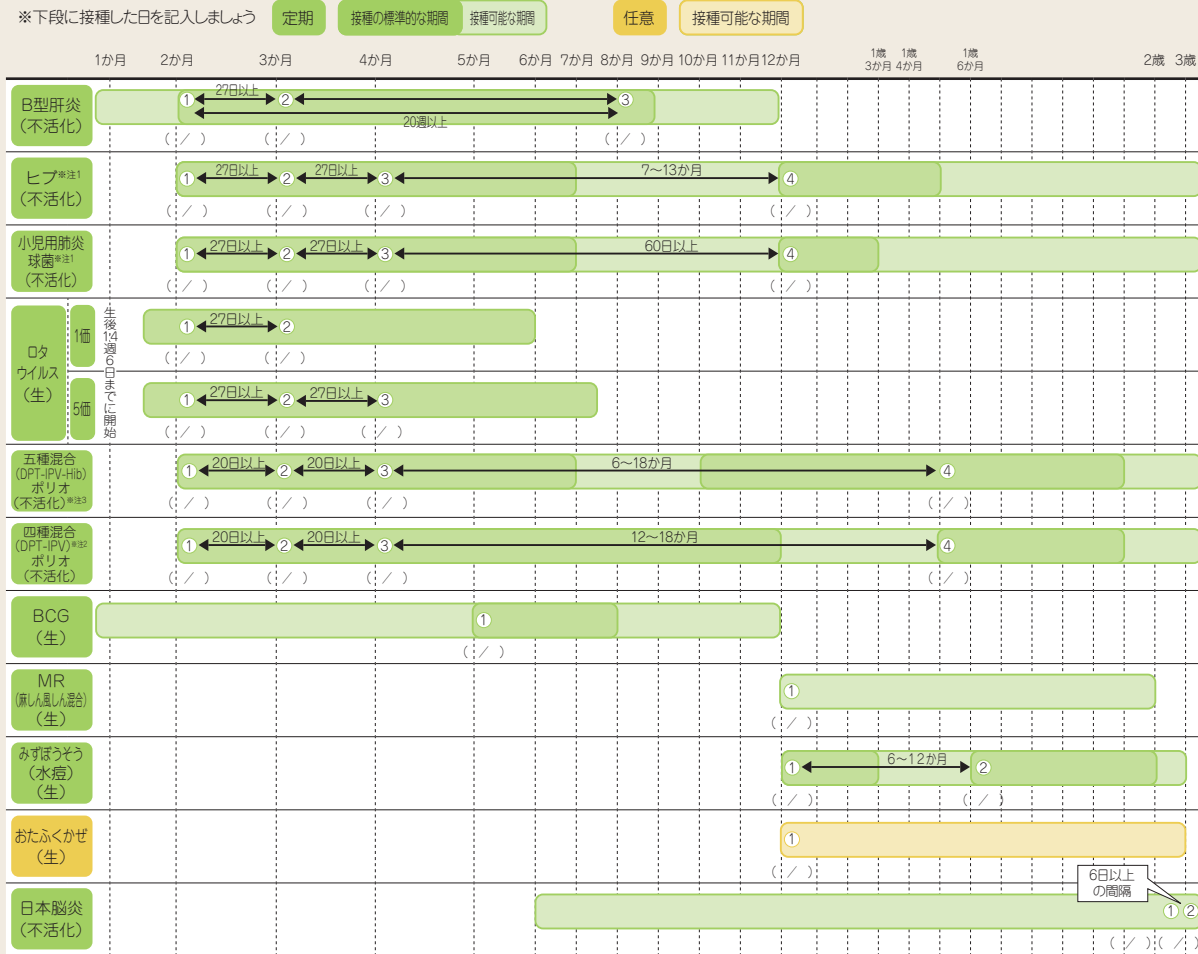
※下段に接種した日を記入しましょう 定期 接種の標準的な期間 接種可能な期間 任意 接種可能な期間

1か月 2か月 3か月 4か月 5か月 6か月 7か月 8か月 9か月 10か月 11か月 12か月 1歳3か月 1歳4か月 1歳6か月 2歳 3歳

B型肝炎（不活化）
①27日以上②③ 20週以上
（ ／ ）（ ／ ）（ ／ ）

ヒブ※注1（不活化）
①27日以上②27日以上③ 7～13か月 ④
（ ／ ）（ ／ ）（ ／ ）（ ／ ）

小児用肺炎球菌※注1（不活化）
①27日以上②27日以上③ 60日以上 ④
（ ／ ）（ ／ ）（ ／ ）（ ／ ）

ロタウイルス（生）
1価 ①27日以上②
（ ／ ）（ ／ ）
生後14週6日までに開始
5価 ①27日以上②27日以上③
（ ／ ）（ ／ ）（ ／ ）

五種混合（DPT-IPV-Hib）ポリオ（不活化）※注3
①20日以上②20日以上③ 6～18か月 ④
（ ／ ）（ ／ ）（ ／ ）（ ／ ）

四種混合（DPT-IPV）※注2 ポリオ（不活化）
①20日以上②20日以上③ 12～18か月 ④
（ ／ ）（ ／ ）（ ／ ）（ ／ ）

BCG（生）
①
（ ／ ）

MR（麻しん風しん混合）（生）
①
（ ／ ）

みずぼうそう（水痘）（生）
① 6～12か月 ②
（ ／ ）（ ／ ）

おたふくかぜ（生）
①
（ ／ ）

日本脳炎（不活化）
6日以上の間隔
①②
（ ／ ）（ ／ ）